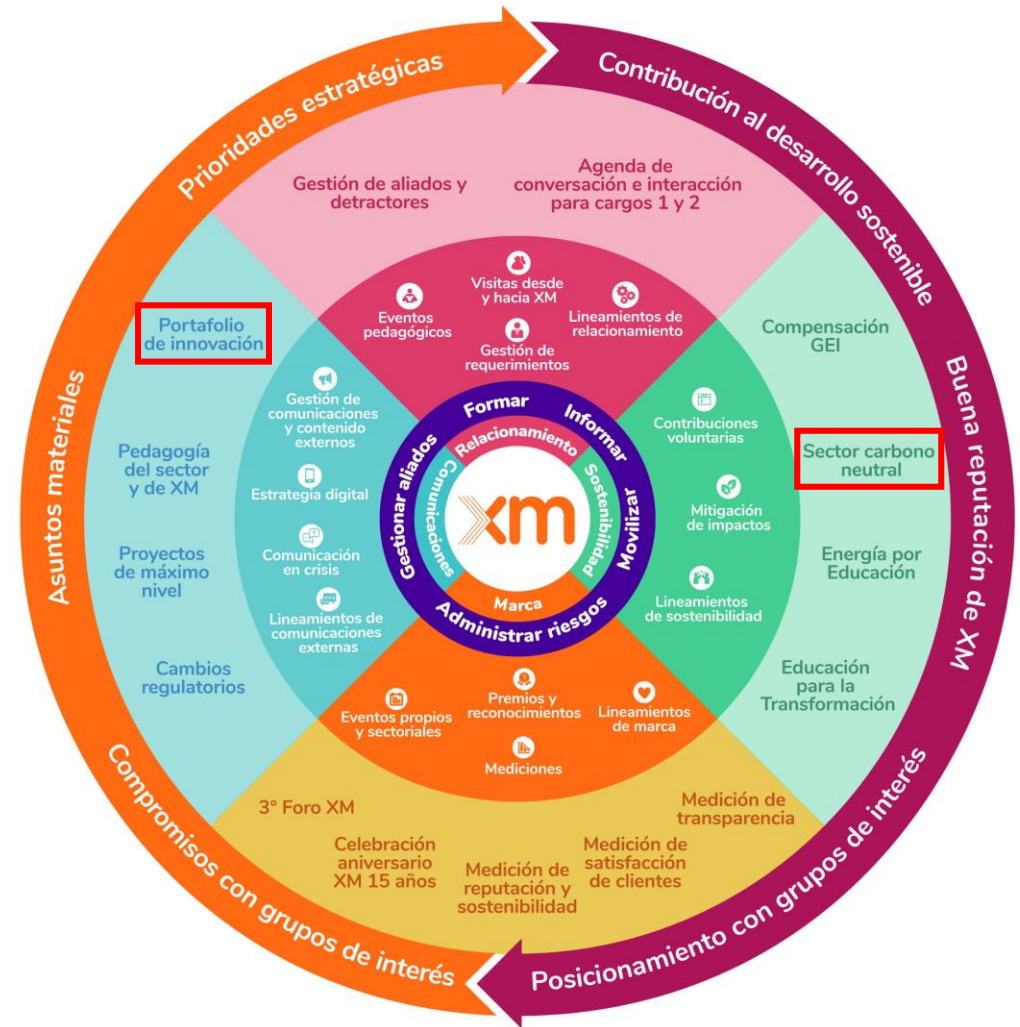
Prioridades estratégicas

Contribución al desarrollo sostenible

Buena reputación de XM

Posicionamiento con grupos de interés

Compromisos con grupos de interés

Asuntos materiales

Gestión de aliados y detractores

Agenda de conversación e interacción para cargos 1 y 2

Eventos pedagógicos

Visitas desde y hacia XM

Lineamientos de relacionamiento

Gestión de requerimientos

Portafolio de innovación

Pedagogía del sector y de XM

Proyectos de máximo nivel

Cambios regulatorios

Gestión de comunicaciones y contenido externos

Estrategia digital

Comunicación en crisis

Lineamientos de comunicaciones externas

Compensación GEI

Sector carbono neutral

Energía por Educación

Educación para la Transformación

Contribuciones voluntarias

Mitigación de impactos

Lineamientos de sostenibilidad

Formar

Informar

Movilizar

Administrar riesgos

Gestionar aliados

Relacionamiento

Comunicaciones

Sostenibilidad

Marca

XM

Eventos propios y sectoriales

Premios y reconocimientos

Lineamientos de marca

Mediciones

3° Foro XM

Celebración aniversario XM 15 años

Medición de reputación y sostenibilidad

Medición de satisfacción de clientes

Medición de transparencia